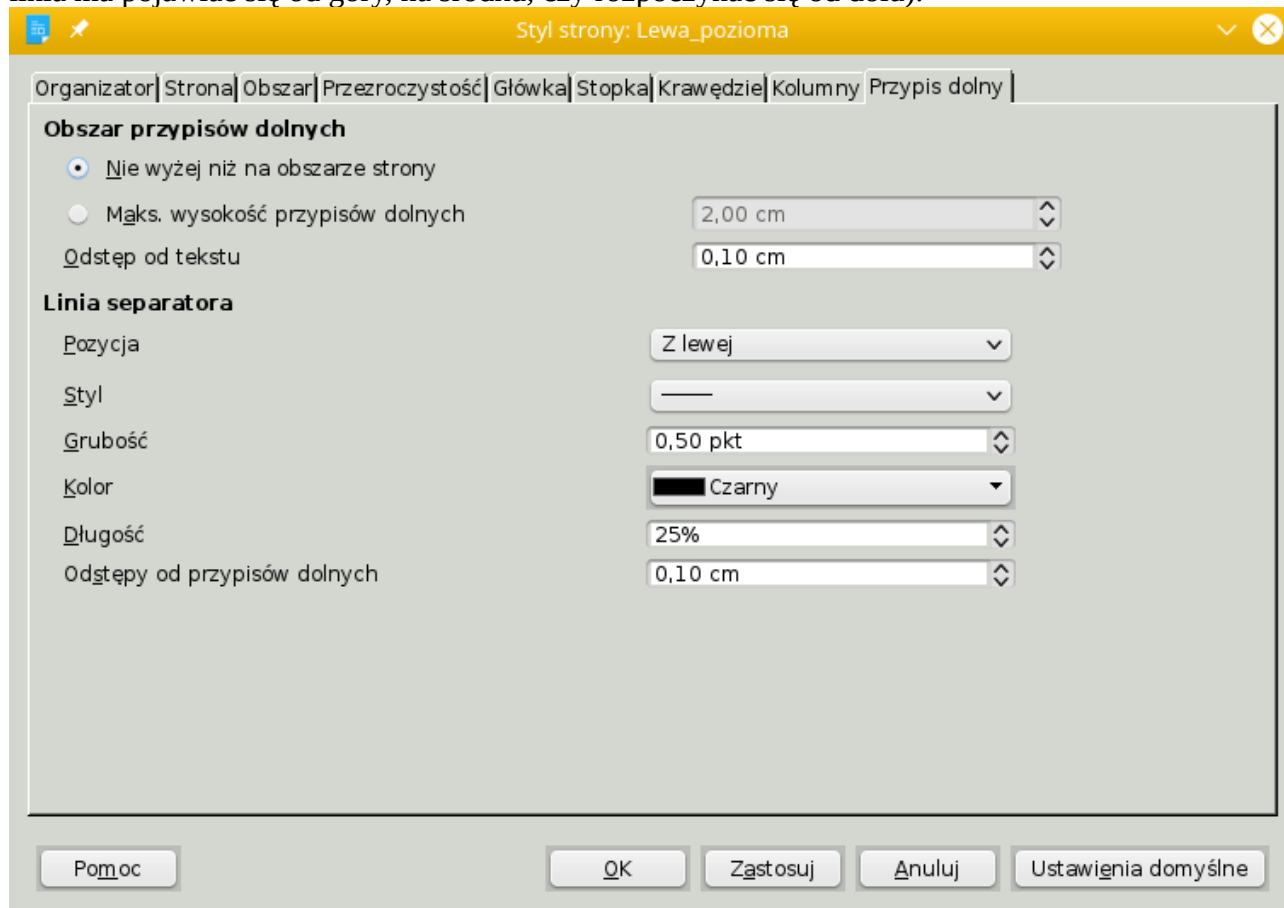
Styl strony: Lewa_pozioma

Organizator | Strona | Obszar | Przezroczystość | Główka | Stopka | Krawędzie | Kolumny | Przypis dolny

Obszar przypisów dolnych

Nie wyżej niż na obszarze strony

Maks. wysokość przypisów dolnych 2,00 cm

Odstęp od tekstu 0,10 cm

Linia separatora

Pozycja Z lewej

Styl

Grubość 0,50 pkt

Kolor Czarny

Długość 25%

Odstępy od przypisów dolnych 0,10 cm

Pomoc

OK

Zastosuj

Anuluj

Ustawienia domyślne